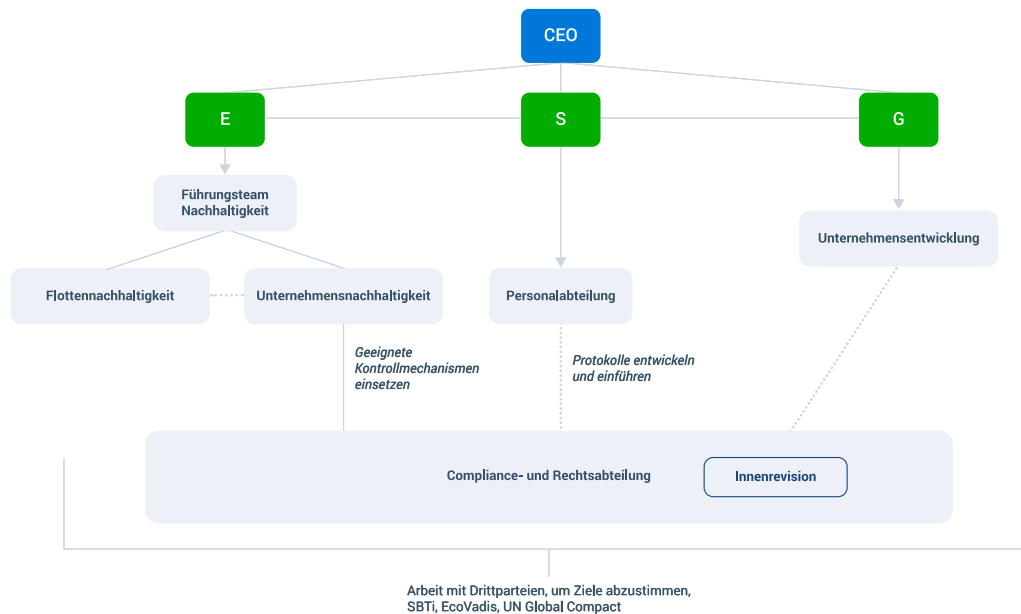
CEO

E

S

G

Führungsteam Nachhaltigkeit

Flottennachhaltigkeit

Unternehmensnachhaltigkeit

Personalabteilung

Unternehmensentwicklung

Geeignete Kontrollmechanismen einsetzen

Protokolle entwickeln und einführen

Compliance- und Rechtsabteilung

Innenrevision

Arbeit mit Drittparteien, um Ziele abzustimmen, SBTi, EcoVadis, UN Global Compact